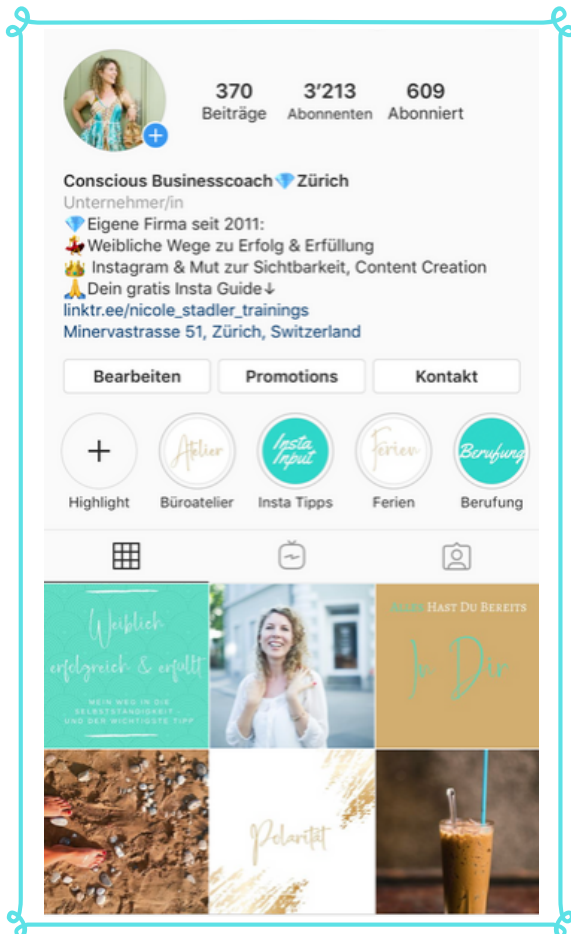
370 Beiträge
3'213 Abonnenten
609 Abonniert

Conscious Businesscoach💎Zürich
Unternehmer/in
💎Eigene Firma seit 2011:
💃Weibliche Wege zu Erfolg & Erfüllung
👑 Instagram & Mut zur Sichtbarkeit, Content Creation
🙏Dein gratis Insta Guide↓
linktr.ee/nicole_stadler_trainings
Minervastrasse 51, Zürich, Switzerland

Bearbeiten
Promotions
Kontakt

+
Highlight
Atelier
Büroatelier
Insta Input
Insta Tipps
Ferien
Ferien
Berufung
Berufung

Weiblich erfolgreich & erfüllt
MEIN WEG IN DIE SELBSTSTÄNDIGKEIT UND DER WICHTIGSTE TIPP

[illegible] Hast Du Bereits
In Dir

Polarität